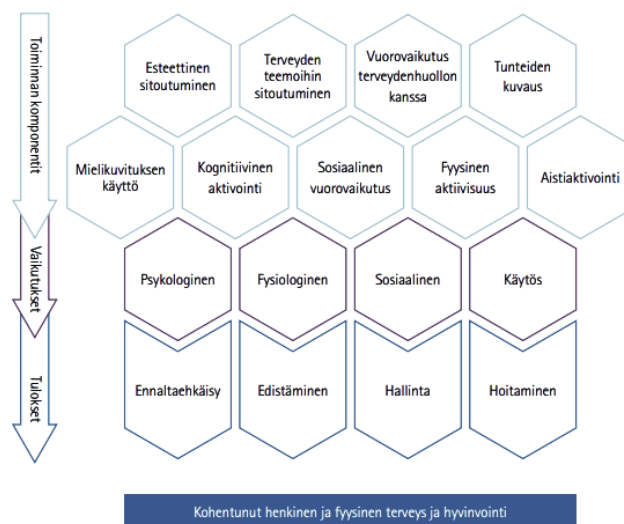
Toiminnan komponentit

Esteettinen sitoutuminen

Terveyden teemoihin sitoutuminen

Vuorovaikutus terveydenhuollon kanssa

Tunteiden kuvaus

Mielikuvituksen käyttö

Kognitiivinen aktivointi

Sosiaalinen vuorovaikutus

Fyysinen aktiivisuus

Aistiaktivointi

Vaikutukset

Psykologinen

Fysiologinen

Sosiaalinen

Käytös

Tulokset

Ennaltaehkäisy

Edistäminen

Hallinta

Hoitaminen

Kohentunut henkinen ja fyysinen terveys ja hyvinvointi